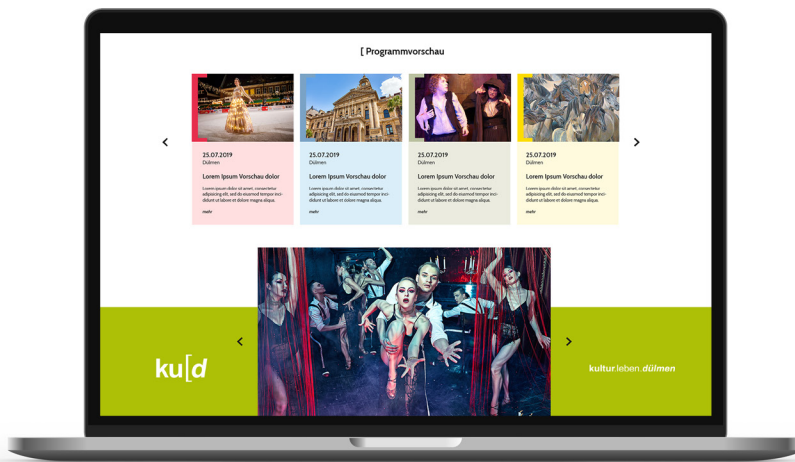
[ Programmvorschau

‹

25.07.2019
Dülmen

Lorem Ipsum Vorschau dolor

Lorem ipsum dolor sit amet, consectetur adipiscing elit, sed do eiusmod tempor incididunt ut labore et dolore magna aliqua.

mehr

25.07.2019
Dülmen

Lorem Ipsum Vorschau dolor

Lorem ipsum dolor sit amet, consectetur adipiscing elit, sed do eiusmod tempor incididunt ut labore et dolore magna aliqua.

mehr

25.07.2019
Dülmen

Lorem Ipsum Vorschau dolor

Lorem ipsum dolor sit amet, consectetur adipiscing elit, sed do eiusmod tempor incididunt ut labore et dolore magna aliqua.

mehr

25.07.2019
Dülmen

Lorem Ipsum Vorschau dolor

Lorem ipsum dolor sit amet, consectetur adipiscing elit, sed do eiusmod tempor incididunt ut labore et dolore magna aliqua.

mehr

›

‹

ku[d

›

kultur.leben.dülmen